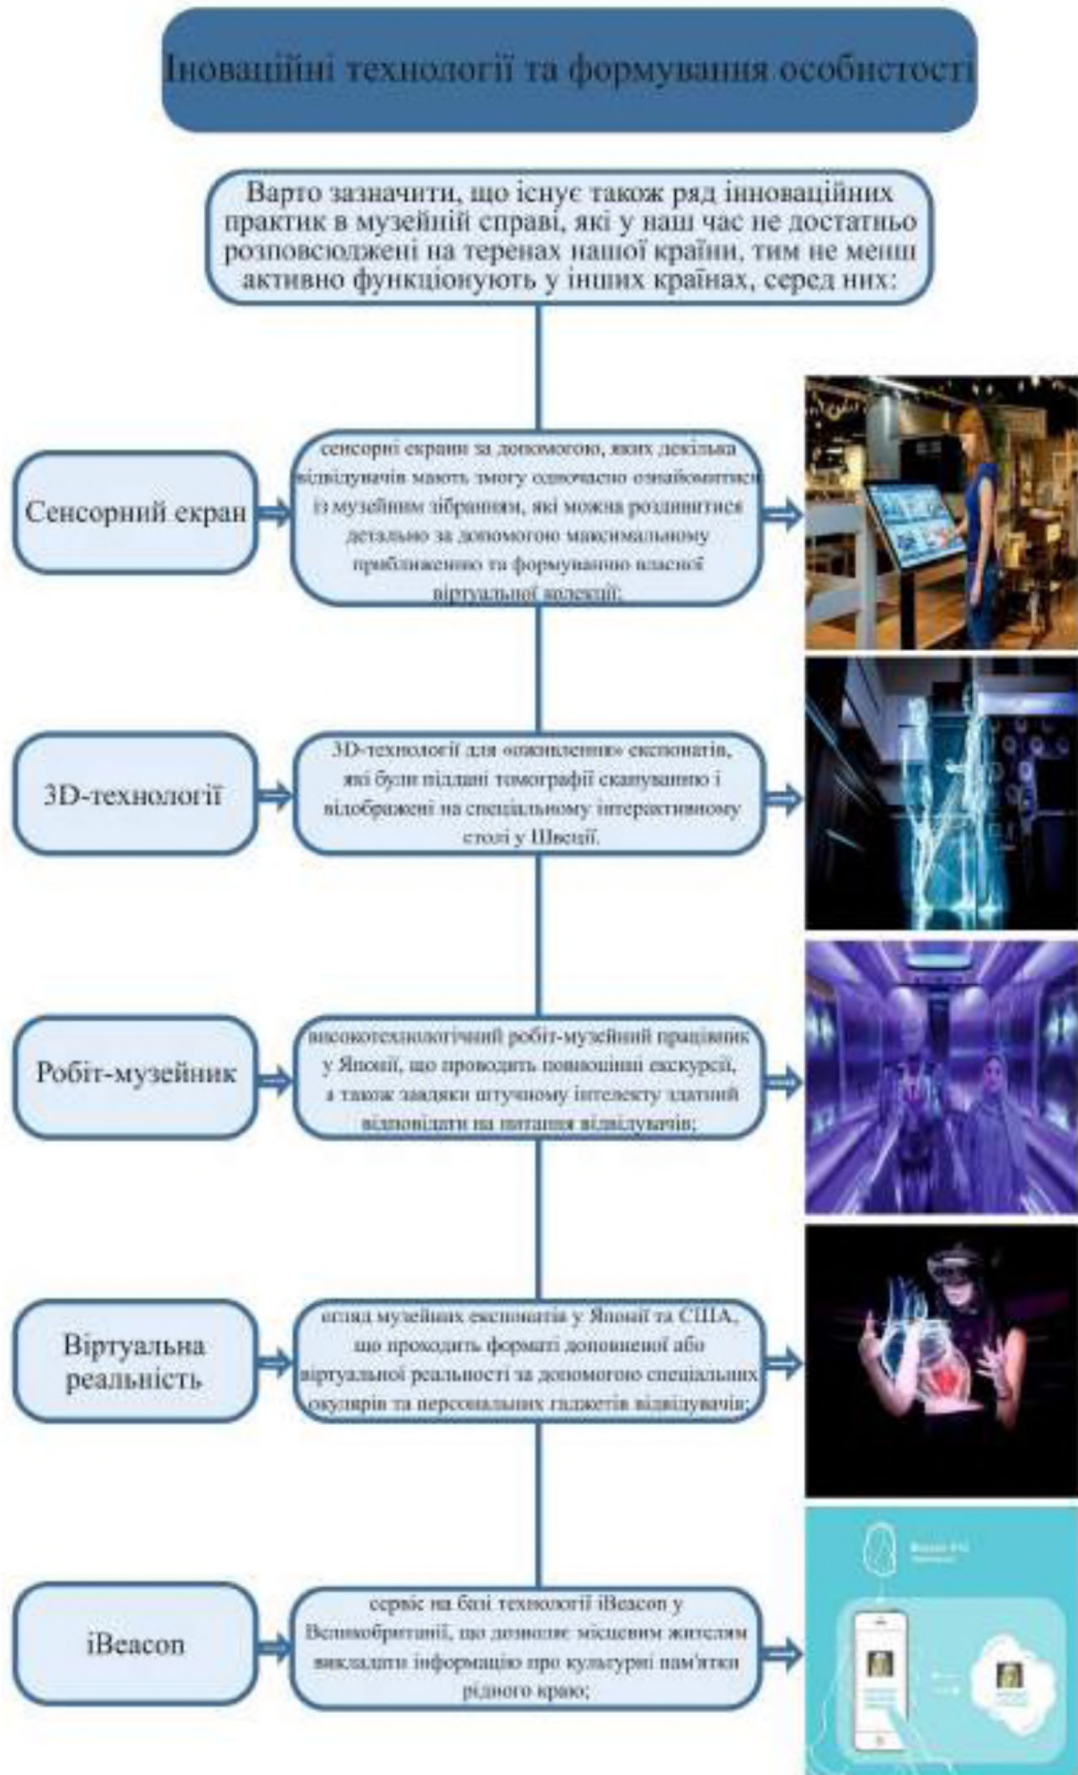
Інноваційні технології та формування особистості

Варто зазначити, що існує також ряд інноваційних практик в музейній справі, які у наш час не достатньо розповсюджені на теренах нашої країни, тим не менш активно функціонують у інших країнах, серед них:

Сенсорний екран

сенсорні екрани за допомогою, яких декілька відвідувачів мають змогу одночасно ознайомитися із музейним зібранням, які можна роздивитися детально за допомогою максимальному приближенню та формуванню власної віртуальної колекції;

3D-технології

3D-технології для «оживлення» експонатів, які були піддані томографії скануванню і відображені на спеціальному інтерактивному столі у Швеції.

Робіт-музейник

високотехнологічний робіт-музейний працівник у Японії, що проводить повноцінні екскурсії, а також завдяки штучному інтелекту здатний відповідати на питання відвідувачів;

Віртуальна реальність

огляд музейних експонатів у Японії та США, що проходить форматі доповненої або віртуальної реальності за допомогою спеціальних окулярів та персональних гаджетів відвідувачів;

iBeacon

сервіс на базі технології iBeacon у Великобританії, що дозволяє місцевим жителям викладати інформацію про культурні пам'ятки рідного краю;